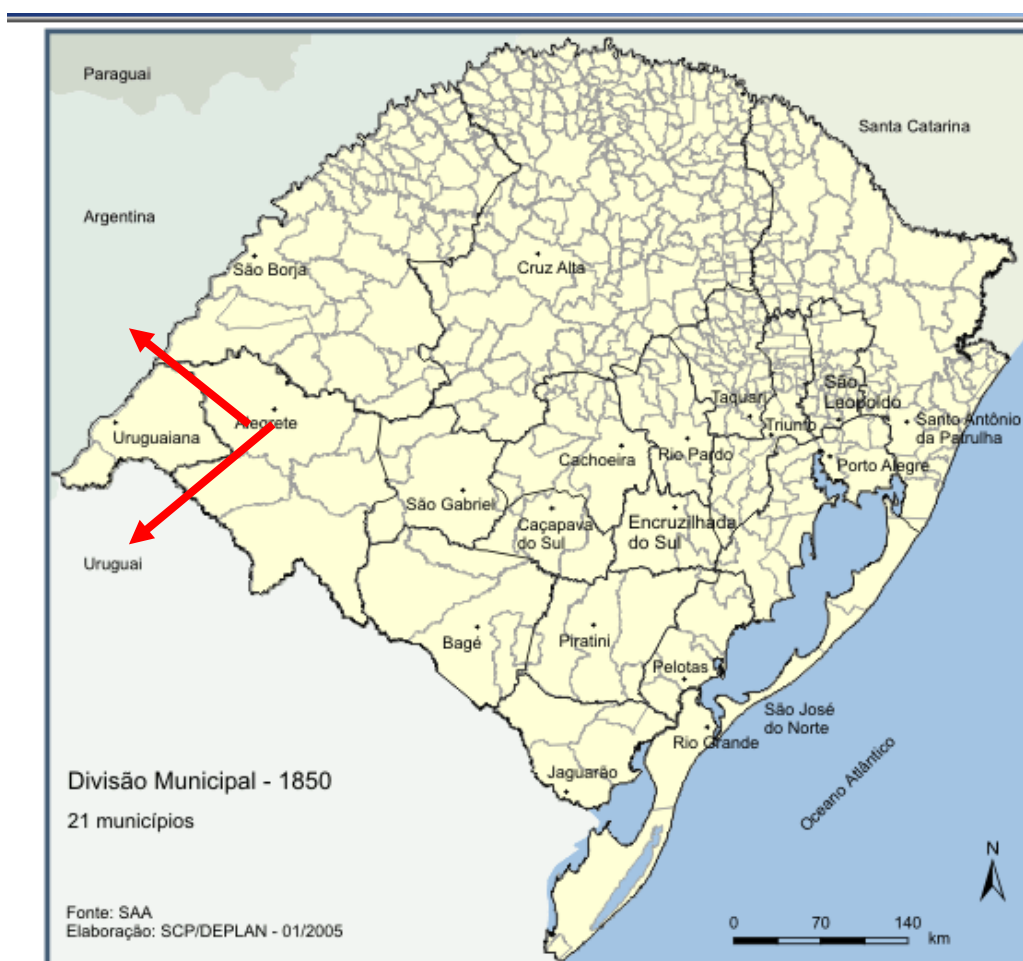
Paraguai

Santa Catarina

Argentina

São Borja

Cruz Alta

Uruguaiana

Alegrete

Taquari

São Leopoldo

Santo Antônio da Patrulha

Triunfo

Cachoeira

Rio Pardo

Porto Alegre

São Gabriel

Caçapava do Sul

Encruzilhada do Sul

Uruguai

Bagé

Piratini

Pelotas

São José do Norte

Rio Grande

Oceano Atlântico

Jaguarão

Divisão Municipal - 1850

21 municípios

N

Fonte: SAA
Elaboração: SCP/DEPLAN - 01/2005

0 70 140
km